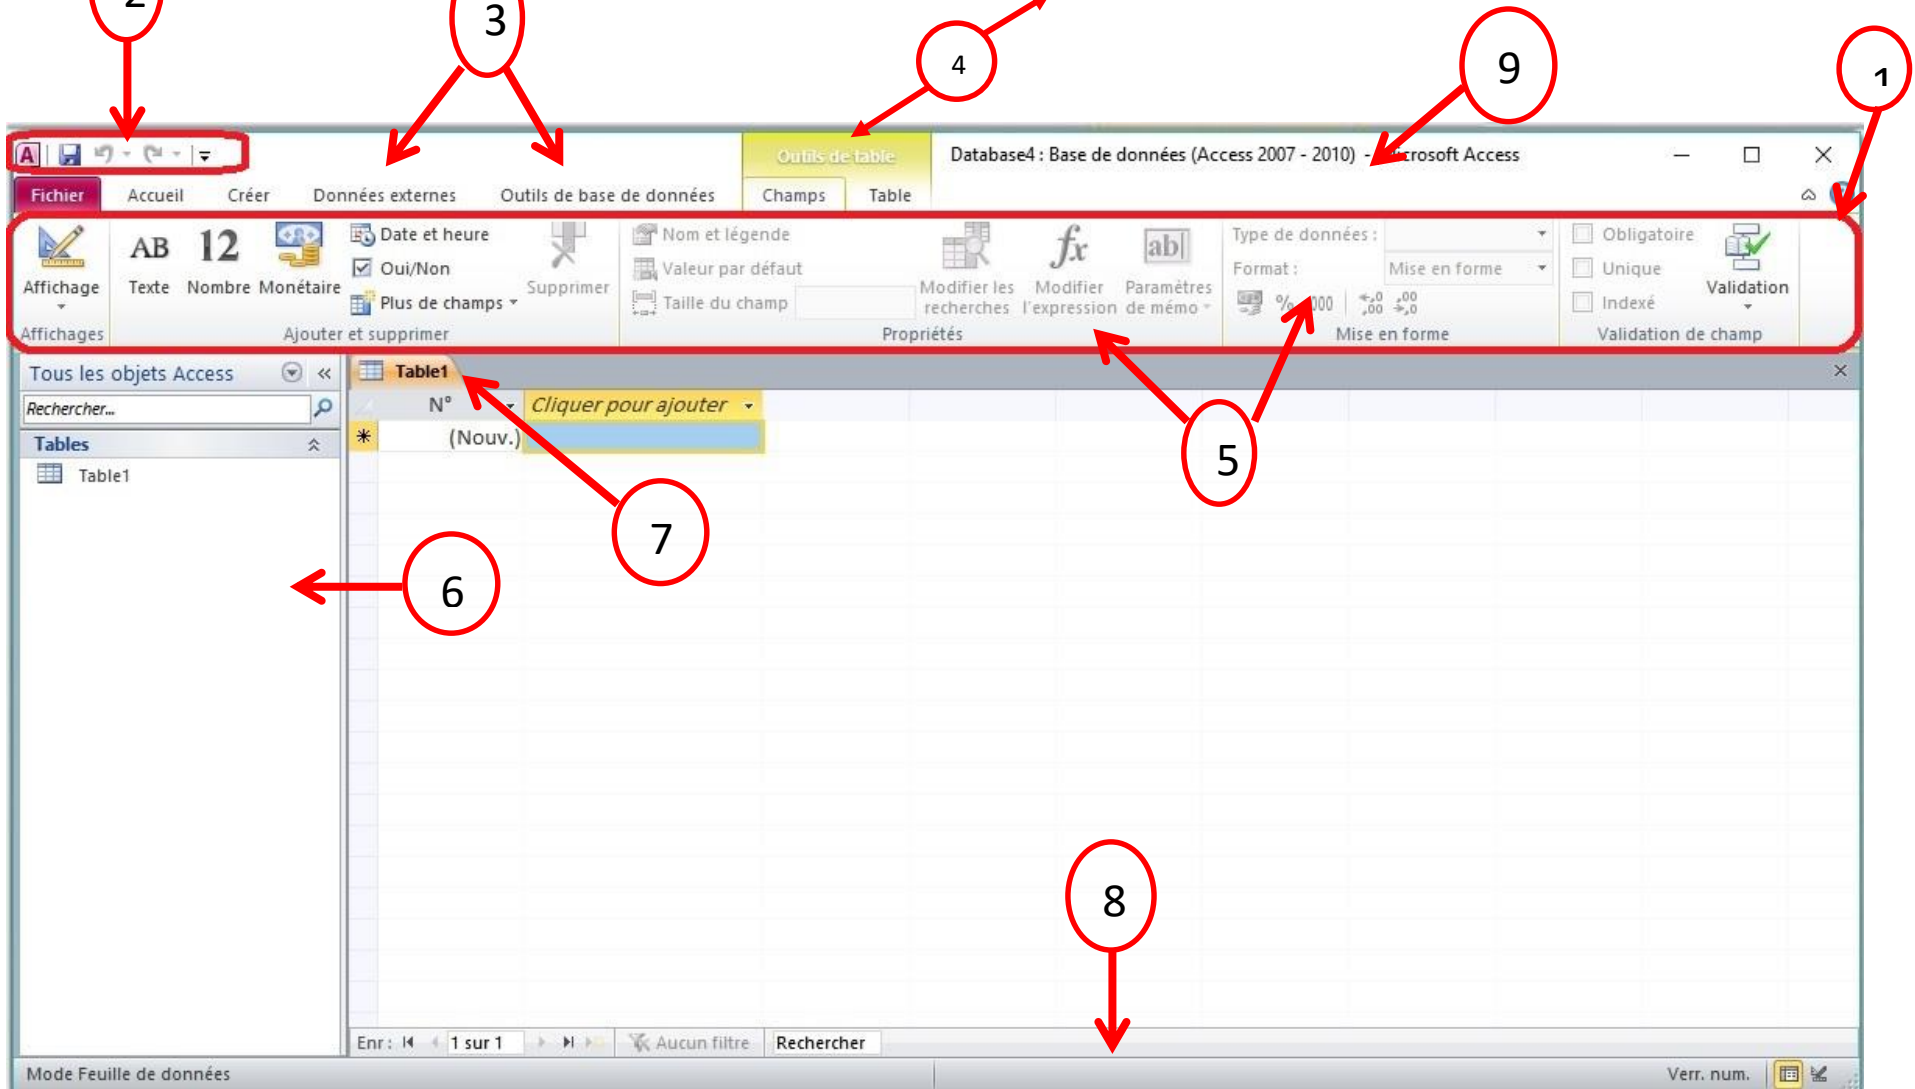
2
3
4
9
1
Outils de table
Database4 : Base de données (Access 2007 - 2010) - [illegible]crosoft Access
Fichier
Accueil
Créer
Données externes
Outils de base de données
Champs
Table
Affichage
AB Texte
12 Nombre
Monétaire
Date et heure
Oui/Non
Plus de champs
Supprimer
Nom et légende
Valeur par défaut
Taille du champ
Modifier les recherches
$fx$ Modifier l'expression
ab| Paramètres de mémo
Type de données :
Format :
Mise en forme
% 000
Obligatoire
Unique
Indexé
Validation
Affichages
Ajouter et supprimer
Propriétés
Mise en forme
Validation de champ
Tous les objets Access
Rechercher...
Tables
Table1
Table1
N°
Cliquer pour ajouter
(Nouv.)
5
7
6
8
Enr : 1 sur 1
Aucun filtre
Rechercher
Mode Feuille de données
Verr. num.